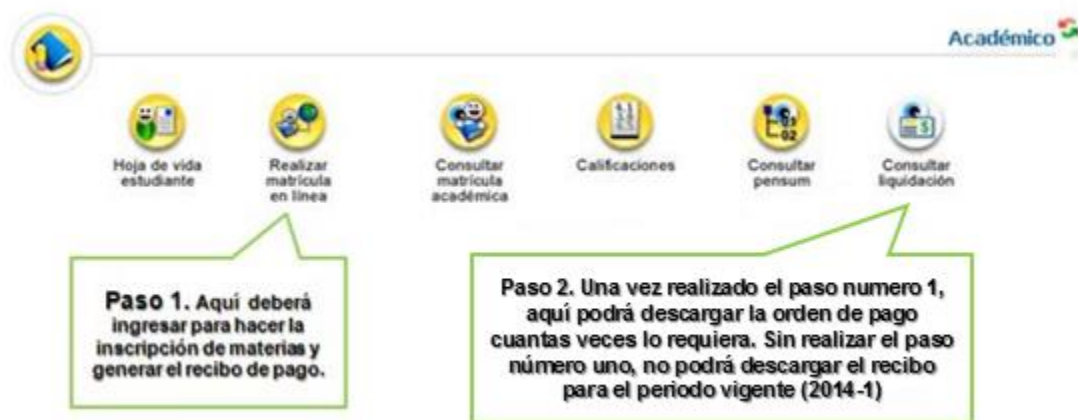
Académico

Hoja de vida estudiante

Realizar matrícula en línea

Consultar matrícula académica

Calificaciones

Consultar pensum

Consultar liquidación

Paso 1. Aquí deberá ingresar para hacer la inscripción de materias y generar el recibo de pago.

Paso 2. Una vez realizado el paso numero 1, aquí podrá descargar la orden de pago cuantas veces lo requiera. Sin realizar el paso número uno, no podrá descargar el recibo para el periodo vigente (2014-1)